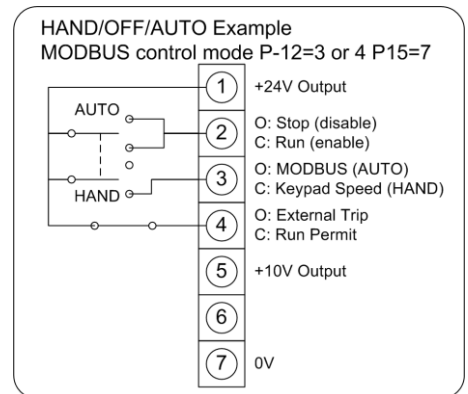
HAND/OFF/AUTO Example
MODBUS control mode P-12=3 or 4 P15=7

AUTO

HAND

1 +24V Output

2 O: Stop (disable)
C: Run (enable)

3 O: MODBUS (AUTO)
C: Keypad Speed (HAND)

4 O: External Trip
C: Run Permit

5 +10V Output

6

7 0V